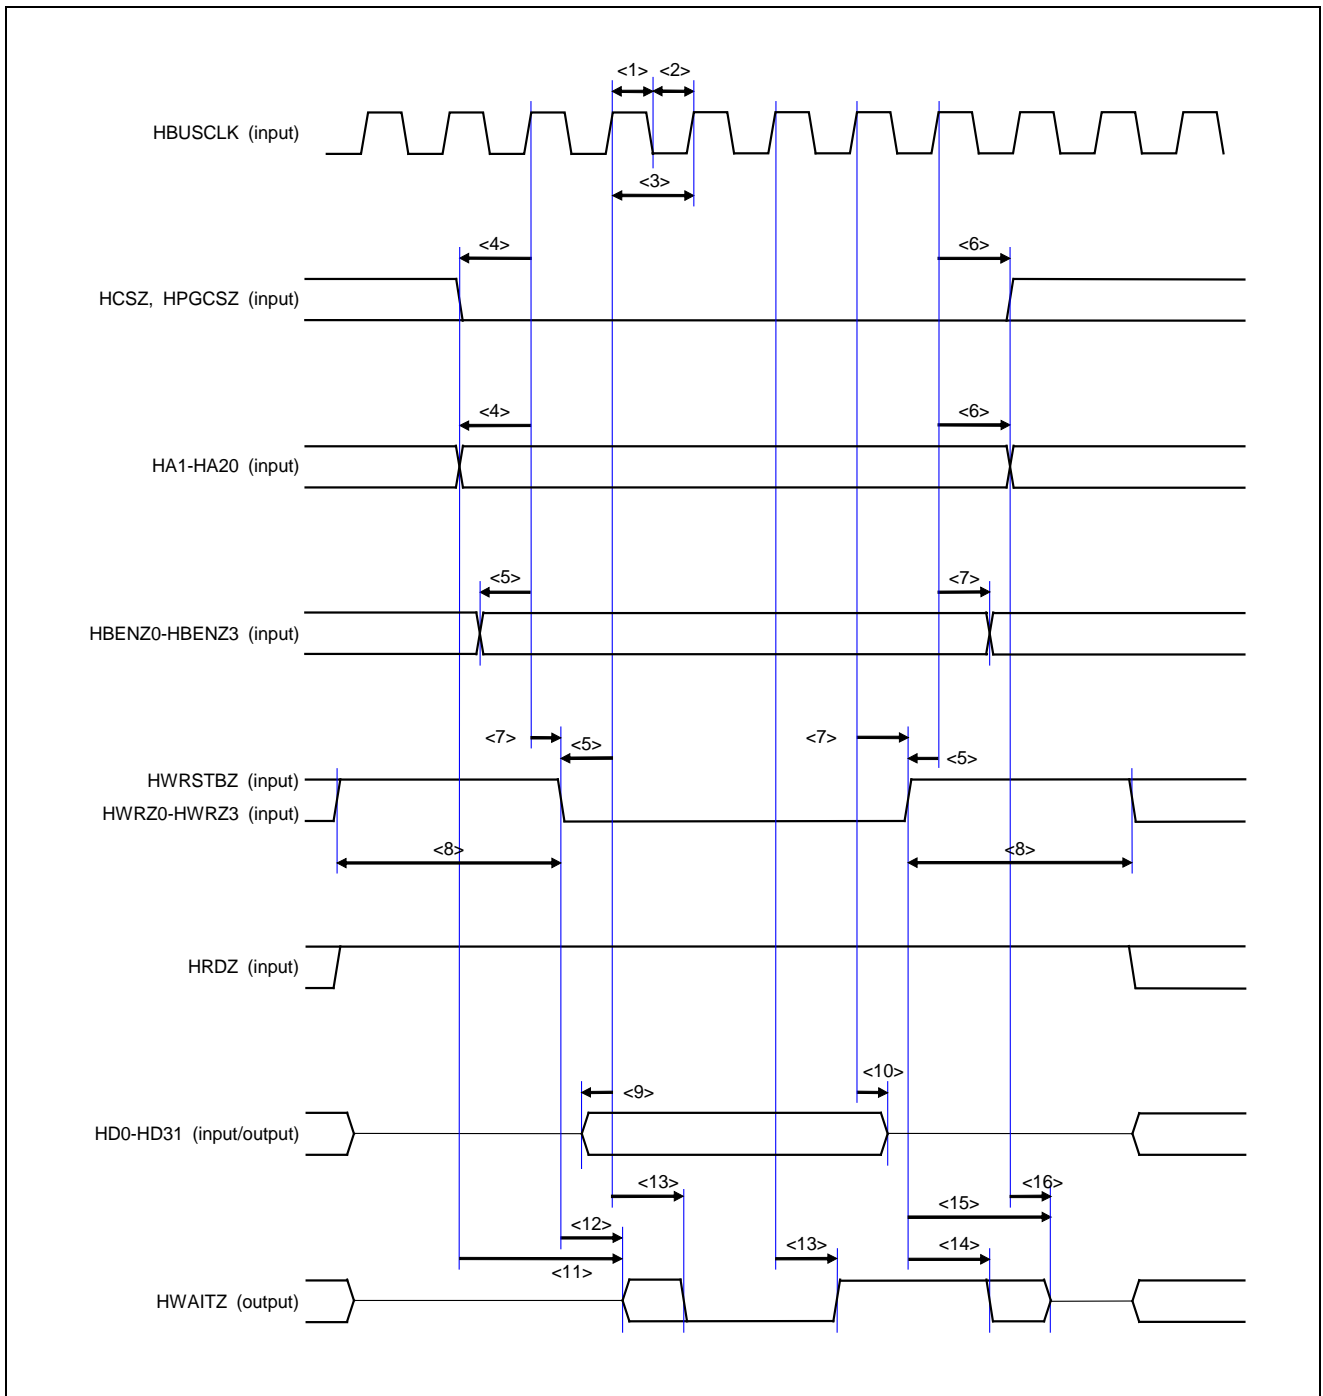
<1> <2>

HBUSCLK (input)

<3>

<4>

<6>

HCSZ, HPGCSZ (input)

<4>

<6>

HA1-HA20 (input)

<5>

<7>

HBENZ0-HBENZ3 (input)

<7>

<5>

<7>

<5>

HWRSTBZ (input)

HWRZ0-HWRZ3 (input)

<8>

<8>

HRDZ (input)

<10>

<9>

HD0-HD31 (input/output)

<13>

<16>

<15>

<12>

<13>

<14>

<11>

HWAITZ (output)